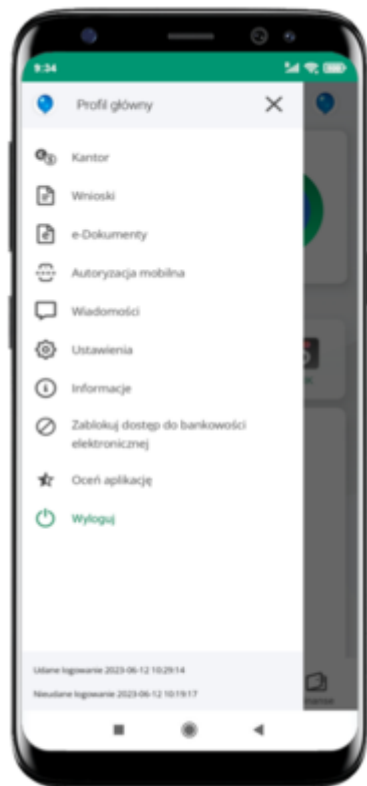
9:34

Profil główny

Kantor

Wnioski

e-Dokumenty

Autoryzacja mobilna

Wiadomości

Ustawienia

Informacje

Zablokuj dostęp do bankowości elektronicznej

Oceń aplikację

Wyloguj

Udane logowanie 2023-06-12 10:29:14

Nieudane logowanie 2023-06-12 10:19:17